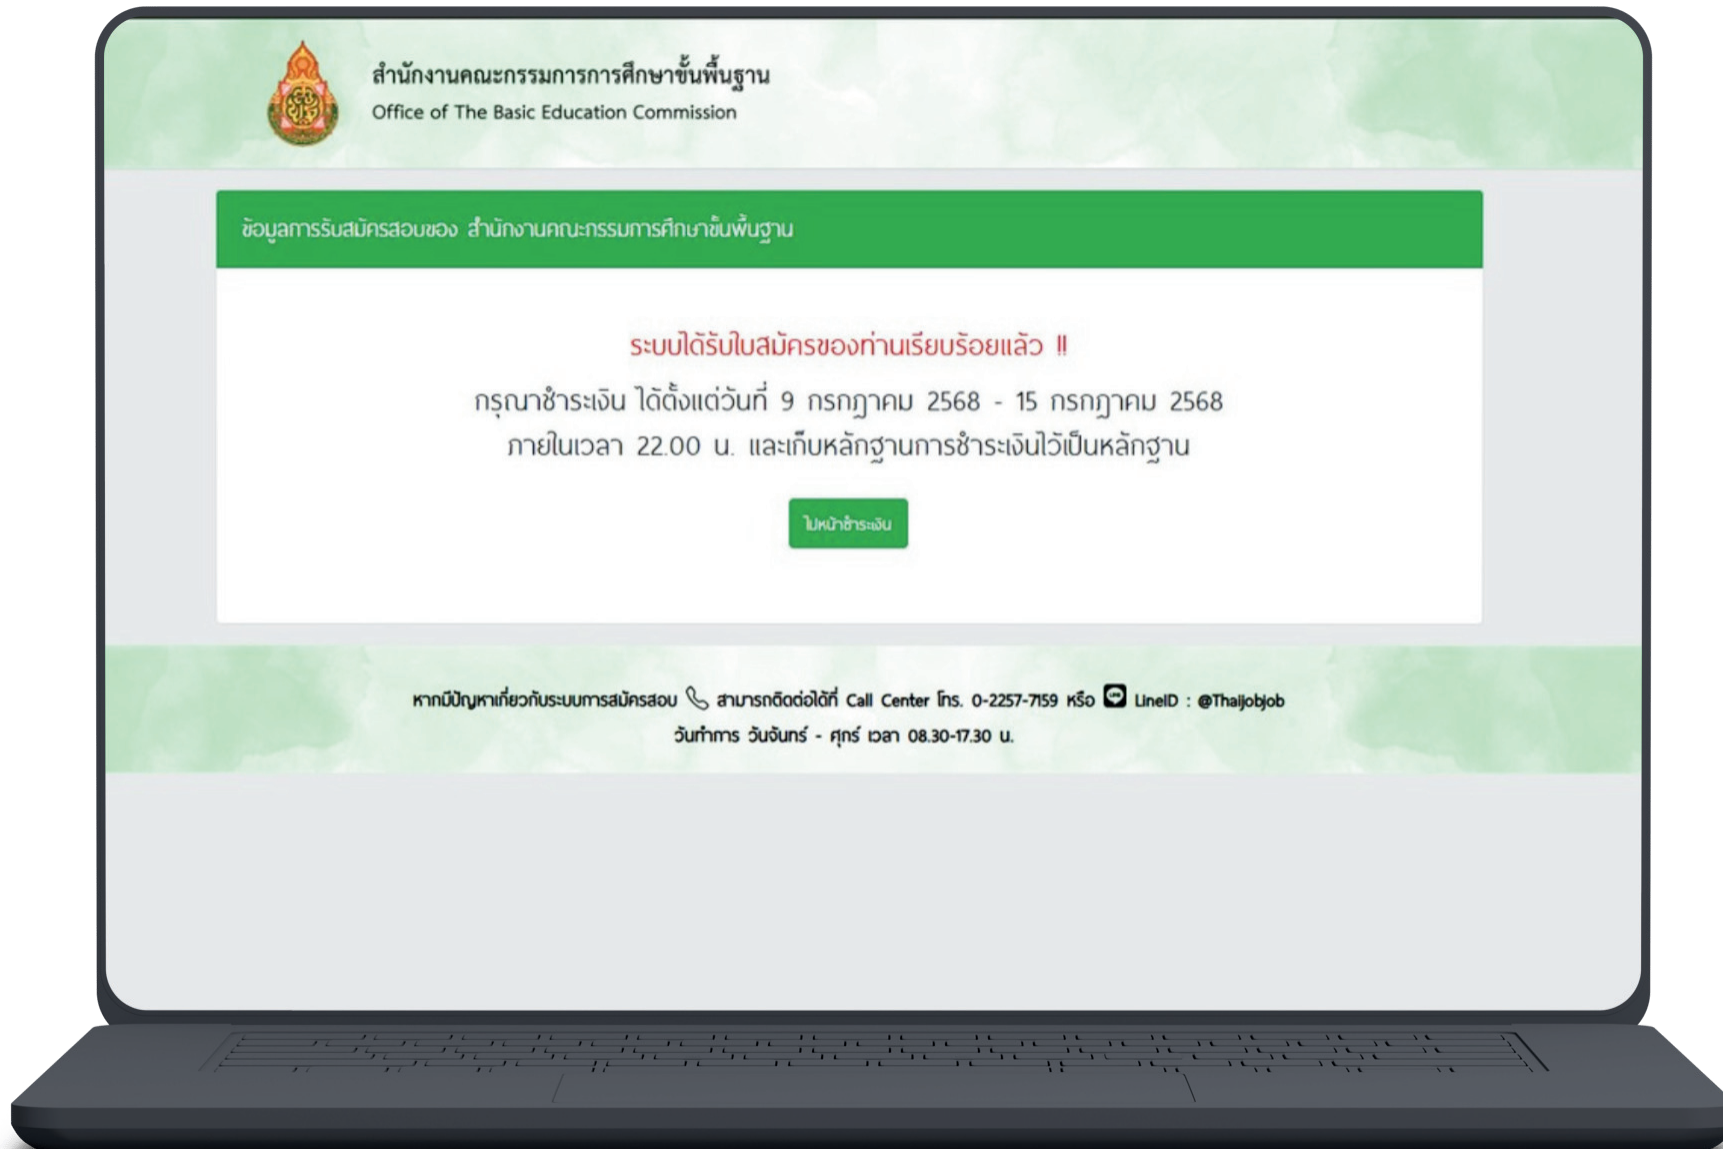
สำนักงานคณะกรรมการการศึกษาขั้นพื้นฐาน
Office of The Basic Education Commission

ข้อมูลการรับสมัครสอบของ สำนักงานคณะกรรมการศึกษาขั้นพื้นฐาน

ระบบได้รับใบสมัครของท่านเรียบร้อยแล้ว !!

กรุณาชำระเงิน ได้ตั้งแต่วันที่ 9 กรกฎาคม 2568 - 15 กรกฎาคม 2568
ภายในเวลา 22.00 น. และเก็บหลักฐานการชำระเงินไว้เป็นหลักฐาน

ไปหน้าชำระเงิน

หากมีปัญหาเกี่ยวกับระบบการสมัครสอบ สามารถติดต่อได้ที่ Call Center โทร. 0-2257-7159 หรือ LineID : @Thaijobjob
วันทำการ วันจันทร์ - ศุกร์ เวลา 08.30-17.30 น.